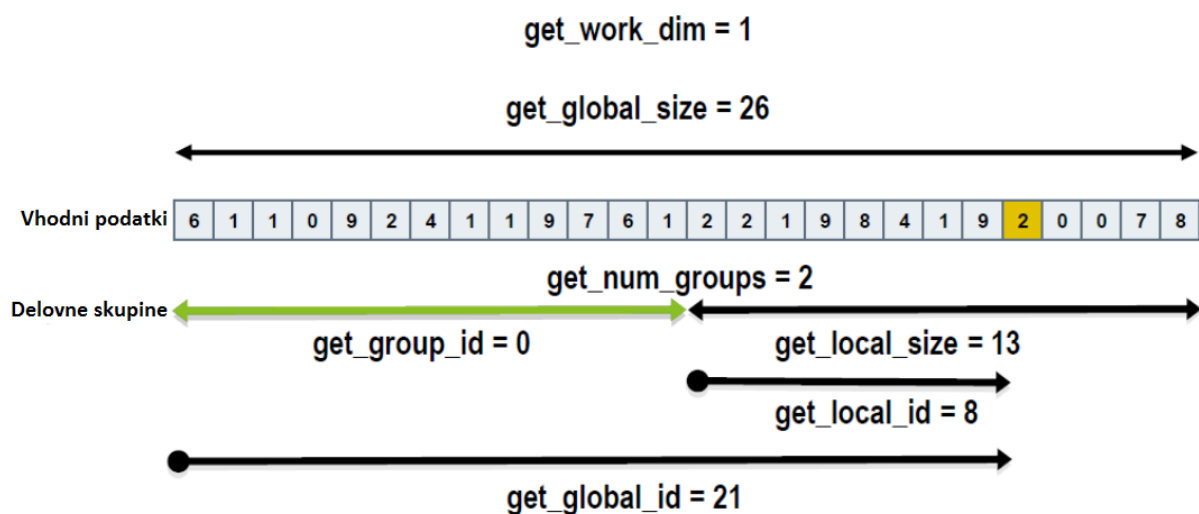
get_work_dim = 1

get_global_size = 26

Vhodni podatki

| 6 | 1 | 1 | 0 | 9 | 2 | 4 | 1 | 1 | 9 | 7 | 6 | 1 | 2 | 2 | 1 | 9 | 8 | 4 | 1 | 9 | 2 | 0 | 0 | 7 | 8 |
|---|---|---|---|---|---|---|---|---|---|---|---|---|---|---|---|---|---|---|---|---|---|---|---|---|---|

get_num_groups = 2

Delovne skupine

get_group_id = 0

get_local_size = 13

get_local_id = 8

get_global_id = 21